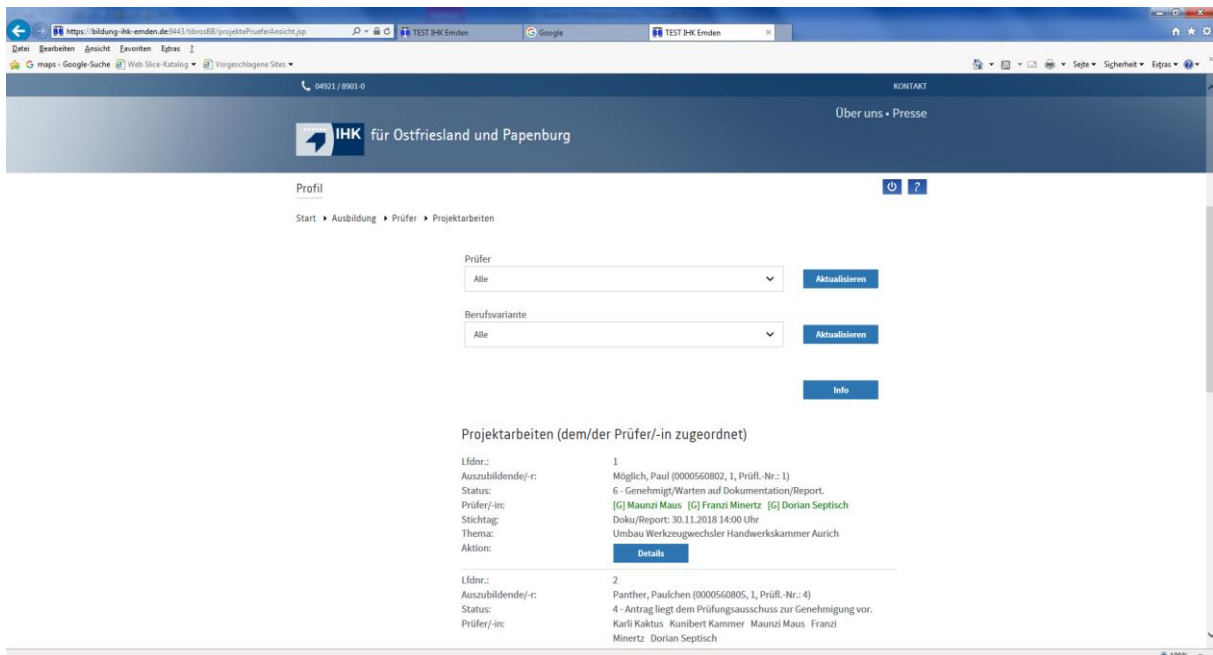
https://bildung-ihk-emden.de:9443/tibrosBB/projektePrueferAnsicht.jsp
TEST IHK Emden
Google
TEST IHK Emden

Datei Bearbeiten Ansicht Favoriten Extras ?
maps - Google-Suche Web Slice-Katalog Vorgeschlagene Sites
Seite Sicherheit Extras

04921 / 8901-0
KONTAKT
Über uns • Presse
IHK für Ostfriesland und Papenburg

Profil

Start ▸ Ausbildung ▸ Prüfer ▸ Projektarbeiten

Prüfer
Alle
Aktualisieren

Berufsvariante
Alle
Aktualisieren

Info

Projektarbeiten (dem/der Prüfer/-in zugeordnet)

| | |
|---|---|
| Lfdnr.: | 1 |
| Auszubildende/-r: | Möglich, Paul (0000560802, 1, Prüfl.-Nr.: 1) |
| Status: | 6 - Genehmigt/Warten auf Dokumentation/Report. |
| Prüfer/-in: | [G] Maunzi Maus [G] Franzi Minertz [G] Dorian Septisch |
| Stichtag: | Doku/Report: 30.11.2018 14:00 Uhr |
| Thema: | Umbau Werkzeugwechsler Handwerkskammer Aurich |
| Aktion: | Details |
| Lfdnr.: | 2 |
| Auszubildende/-r: | Panther, Paulchen (0000560805, 1, Prüfl.-Nr.: 4) |
| Status: | 4 - Antrag liegt dem Prüfungsausschuss zur Genehmigung vor. |
| Prüfer/-in: | Karli Kaktus Kunibert Kammer Maunzi Maus Franzi Minertz Dorian Septisch |